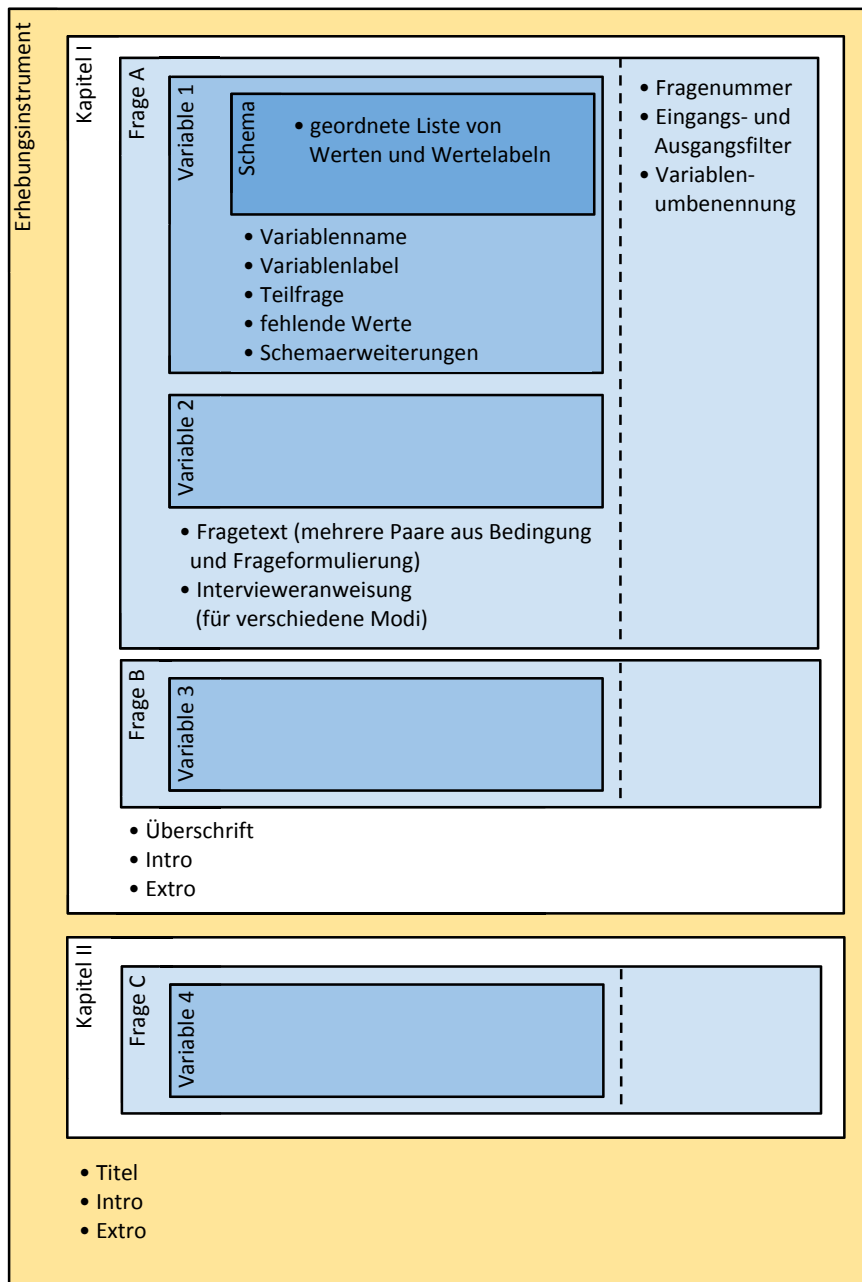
Erhebungsinstrument

Kapitel I

Frage A

Variable 1

Schema

• geordnete Liste von Werten und Wertelabeln

• Variablenname
• Variablenlabel
• Teilfrage
• fehlende Werte
• Schemaerweiterungen

• Fragenummer
• Eingangs- und Ausgangsfilter
• Variablenumbenennung

Variable 2

• Fragetext (mehrere Paare aus Bedingung und Frageformulierung)
• Intervieweranweisung (für verschiedene Modi)

Frage B

Variable 3

• Überschrift
• Intro
• Extro

Kapitel II

Frage C

Variable 4

• Titel
• Intro
• Extro